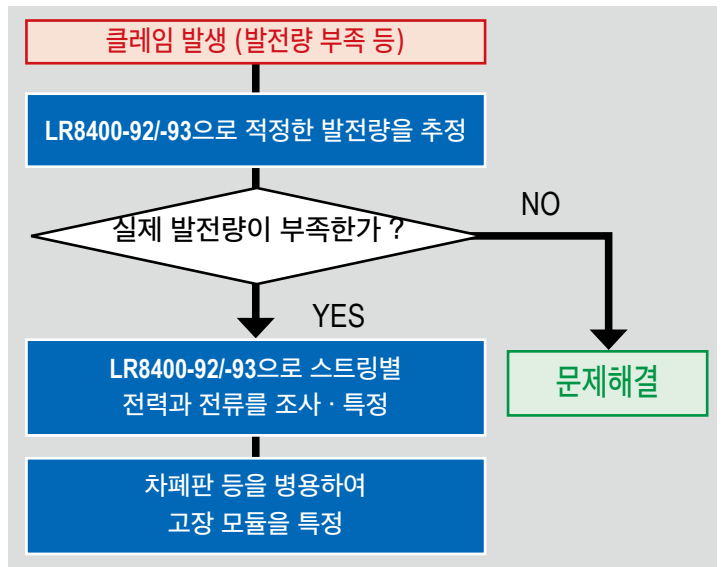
클레임 발생 (발전량 부족 등)

LR8400-92/-93으로 적정한 발전량을 추정

실제 발전량이 부족한가 ?

NO

YES

LR8400-92/-93으로 스트링별 전력과 전류를 조사 · 특정

문제해결

차폐판 등을 병용하여 고장 모듈을 특정